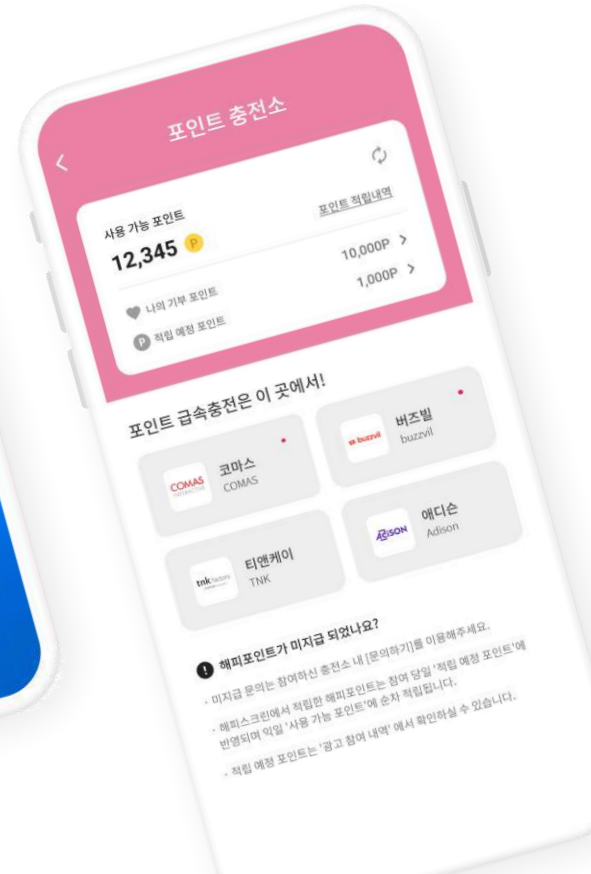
포인트 충전소

사용 가능 포인트
포인트 적립내역
12,345 P

나의 기부 포인트
10,000P >
적립 예정 포인트
1,000P >

포인트 급속충전은 이 곳에서!

COMAS
코마스
COMAS

buzzvil
버즈빌
buzzvil

tnk
티앤케이
TNK

ADISON
애디슨
Adison

해피포인트가 미지급 되었나요?
- 미지급 문의는 참여하신 충전소 내 [문의하기]를 이용해주세요.
- 해피스크린에서 적립한 해피포인트는 참여 당일 '적립 예정 포인트'에 반영되며 익일 '사용 가능 포인트'에 순차 적립됩니다.
- 적립 예정 포인트는 '광고 참여 내역' 에서 확인하실 수 있습니다.